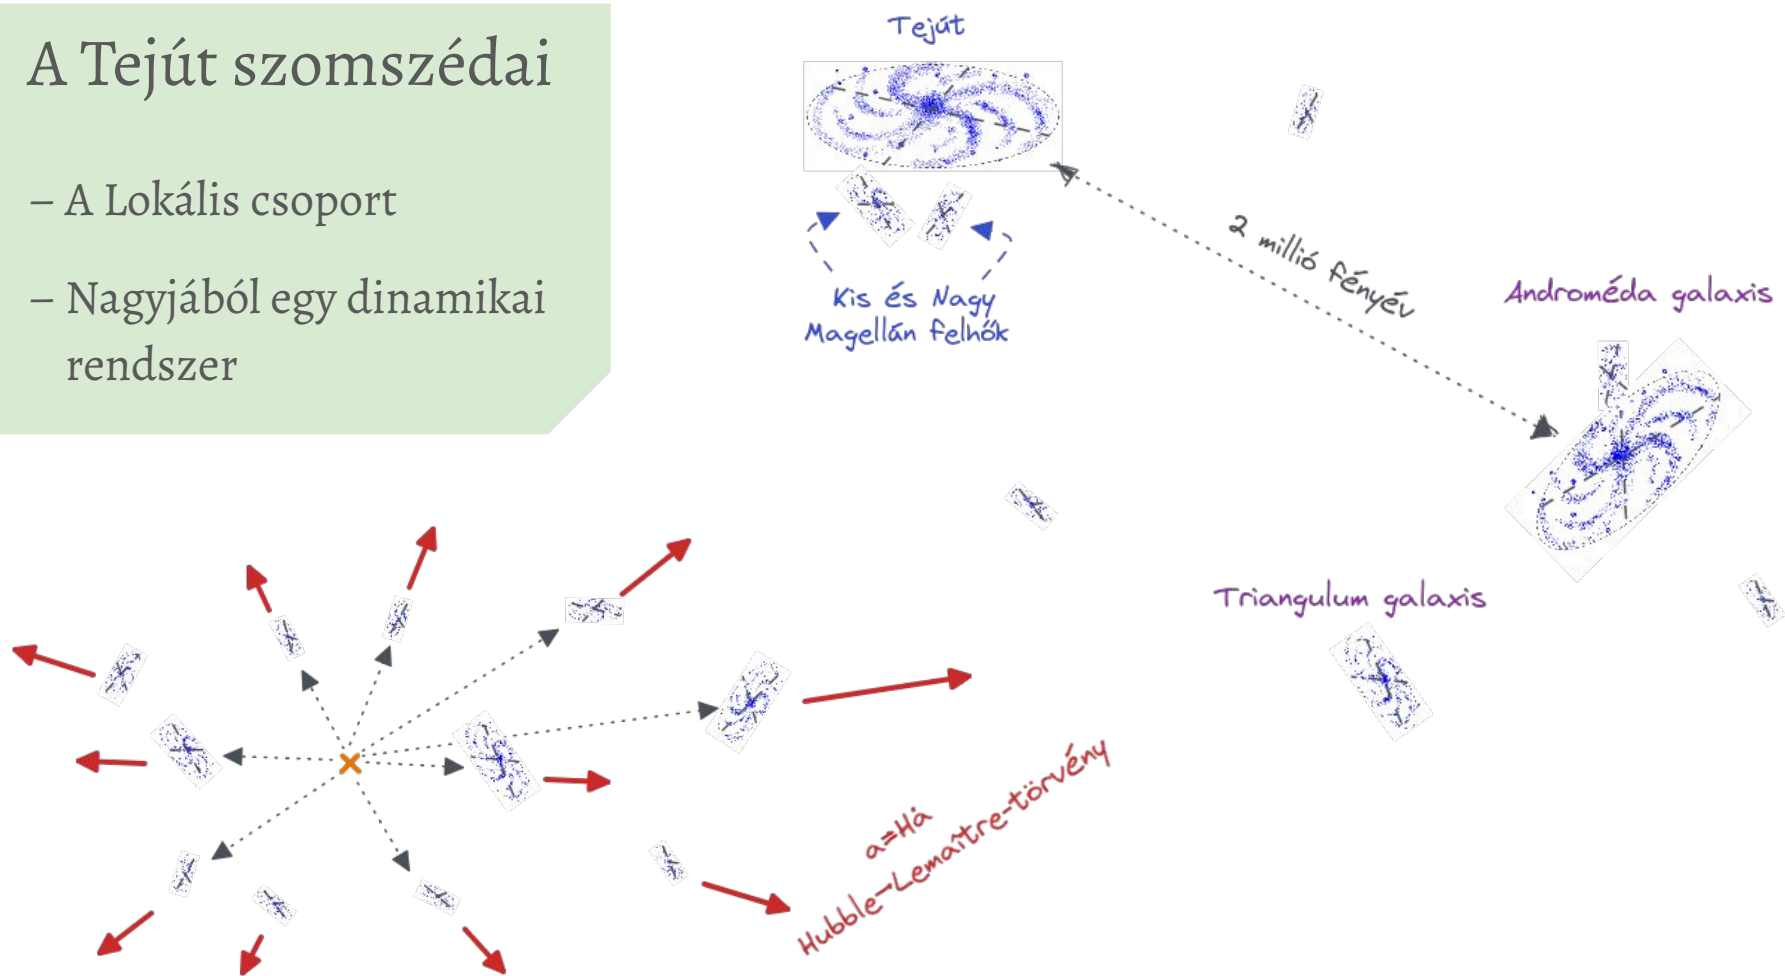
A Tejút szomszédai

– A Lokális csoport

– Nagyjából egy dinamikai rendszer

Tejút

Kis és Nagy Magellán felhők

2 millió fényév

Androméda galaxis

Triangulum galaxis

$a=Ha$

Hubble–Lemaître-törvény